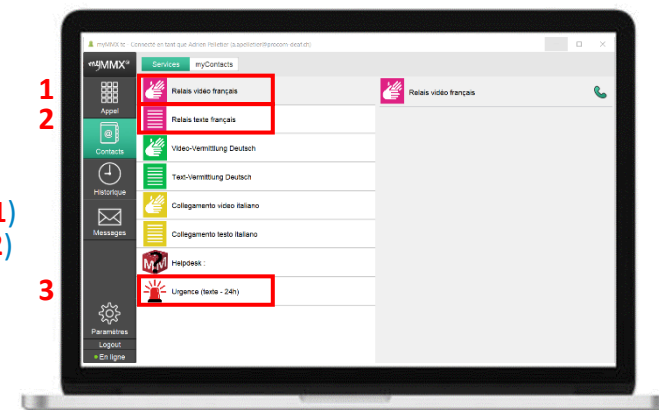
myMMX.tc : Connecté en tant que Adrien Pelletier (a.pelletier@procom-deaf.ch)

myMMX

Services
myContacts

1
2
3

Appel
Contacts
Historique
Messages
Paramètres
Logout
En ligne

Relais vidéo français
Relais texte français
Video-Vermittlung Deutsch
Text-Vermittlung Deutsch
Collegamento video italiano
Collegamento testo italiano
Helpdesk :
Urgence (texte - 24h)

Relais vidéo français

1)
2)